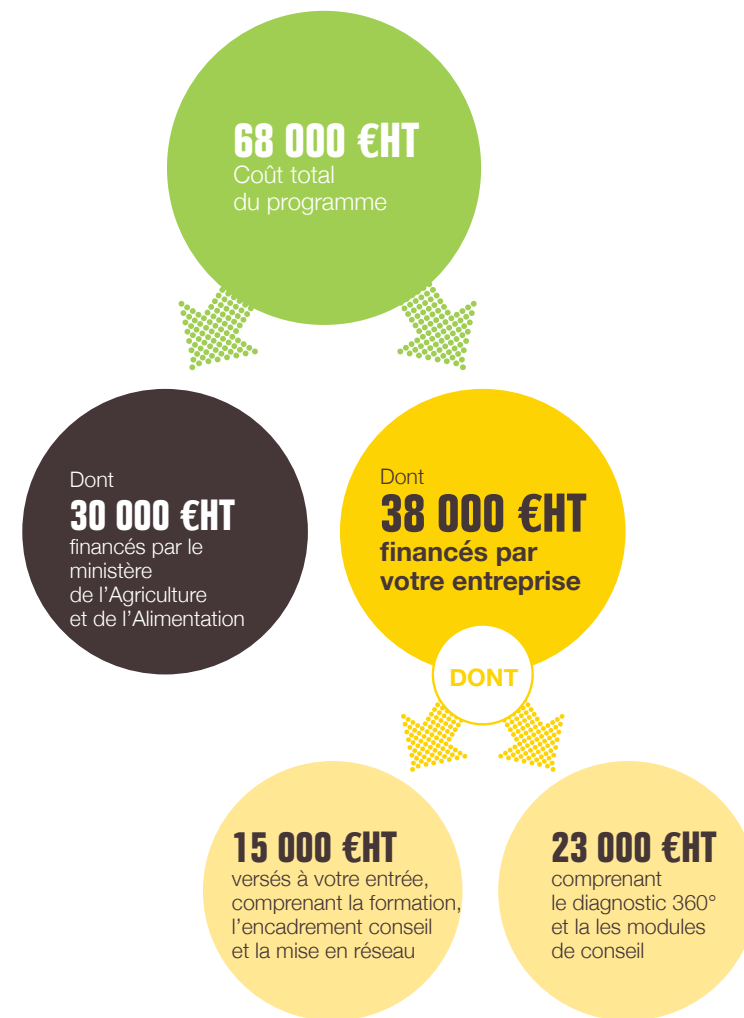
68 000 €HT
Coût total du programme

Dont
30 000 €HT
financés par le ministère de l'Agriculture et de l'Alimentation

Dont
38 000 €HT
financés par votre entreprise

DONT

15 000 €HT
versés à votre entrée, comprenant la formation, l'encadrement conseil et la mise en réseau

23 000 €HT
comprenant le diagnostic 360° et la les modules de conseil